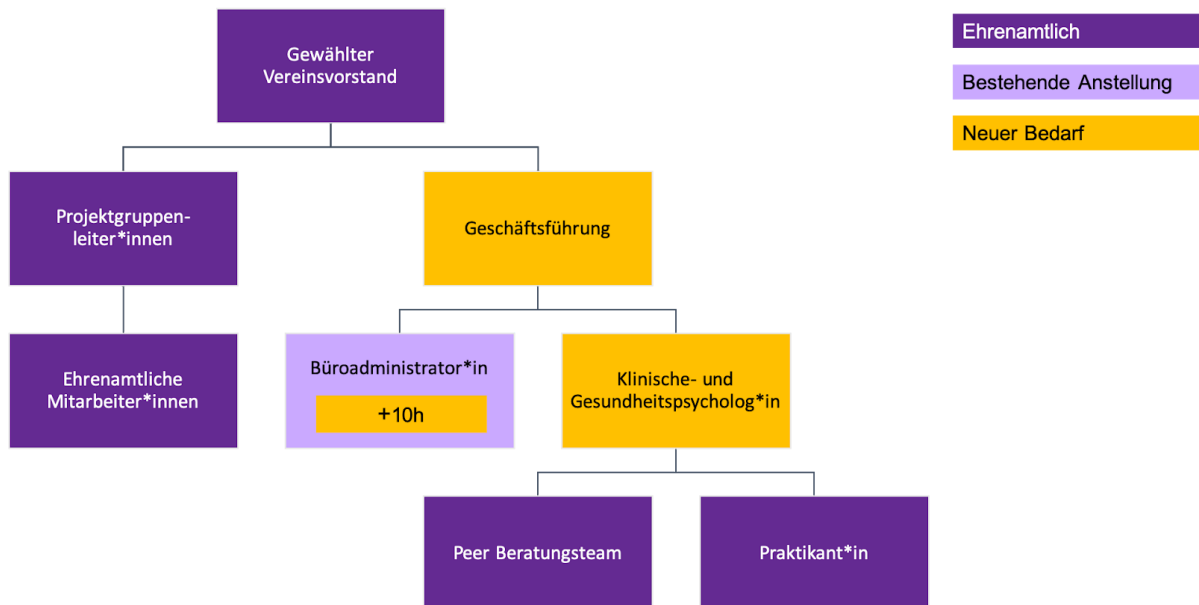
Gewählter Vereinsvorstand

Ehrenamtlich

Bestehende Anstellung

Neuer Bedarf

Projektgruppenleiter*innen

Geschäftsführung

Ehrenamtliche Mitarbeiter*innen

Büroadministrator*in

+10h

Klinische- und Gesundheitspsycholog*in

Peer Beratungsteam

Praktikant*in